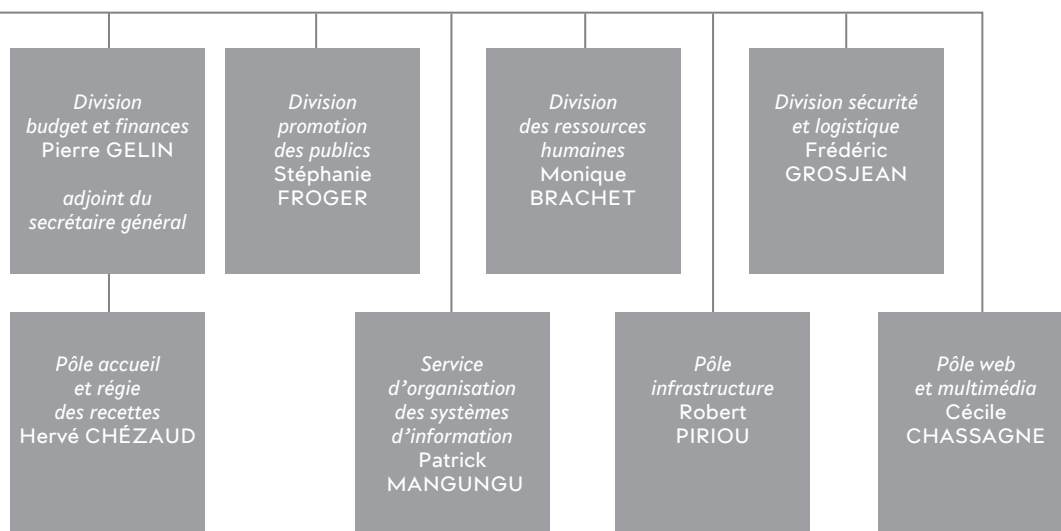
Division budget et finances
Pierre GELIN

adjoint du secrétaire général

Division promotion des publics
Stéphanie FROGER

Division des ressources humaines
Monique BRACHET

Division sécurité et logistique
Frédéric GROSJEAN

Pôle accueil et régie des recettes
Hervé CHÉZAUD

Service d'organisation des systèmes d'information
Patrick MANGUNGU

Pôle infrastructure
Robert PIRIOU

Pôle web et multimédia
Cécile CHASSAGNE